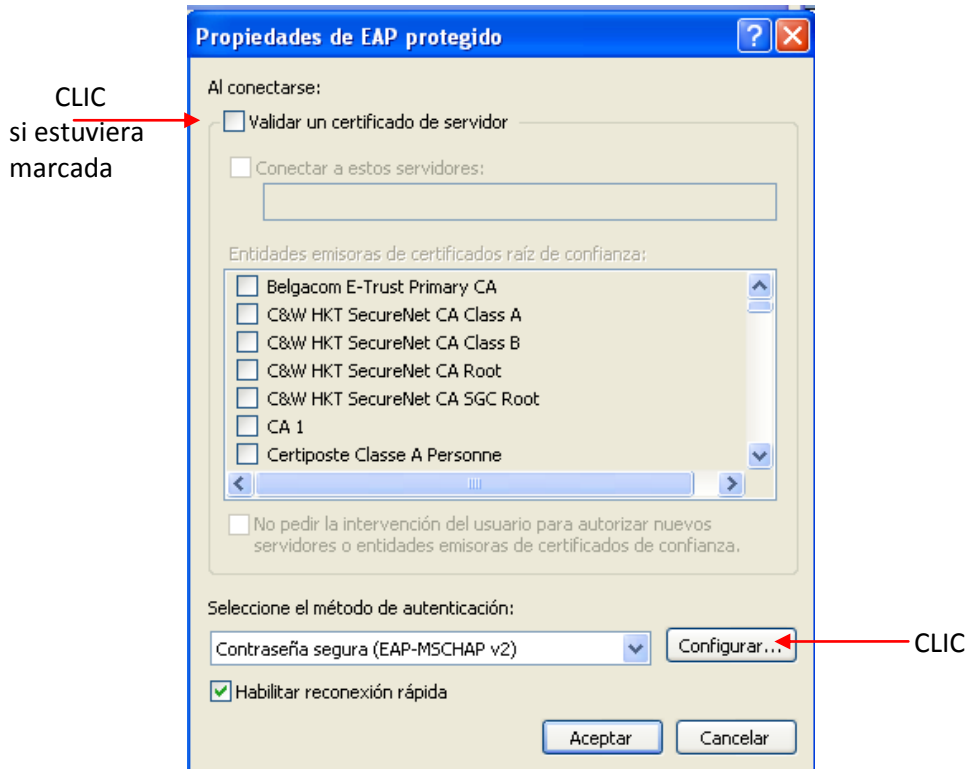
Propiedades de EAP protegido

CLIC
si estuviera
marcada

Al conectarse:

Validar un certificado de servidor

Conectar a estos servidores:

Entidades emisoras de certificados raíz de confianza:

Belgacom E-Trust Primary CA
C&W HKT SecureNet CA Class A
C&W HKT SecureNet CA Class B
C&W HKT SecureNet CA Root
C&W HKT SecureNet CA SGC Root
CA 1
Certiposte Classe A Personne

No pedir la intervención del usuario para autorizar nuevos servidores o entidades emisoras de certificados de confianza.

Seleccione el método de autenticación:

Contraseña segura (EAP-MSCHAP v2)

Configurar...

CLIC

Habilitar reconexión rápida

Aceptar

Cancelar